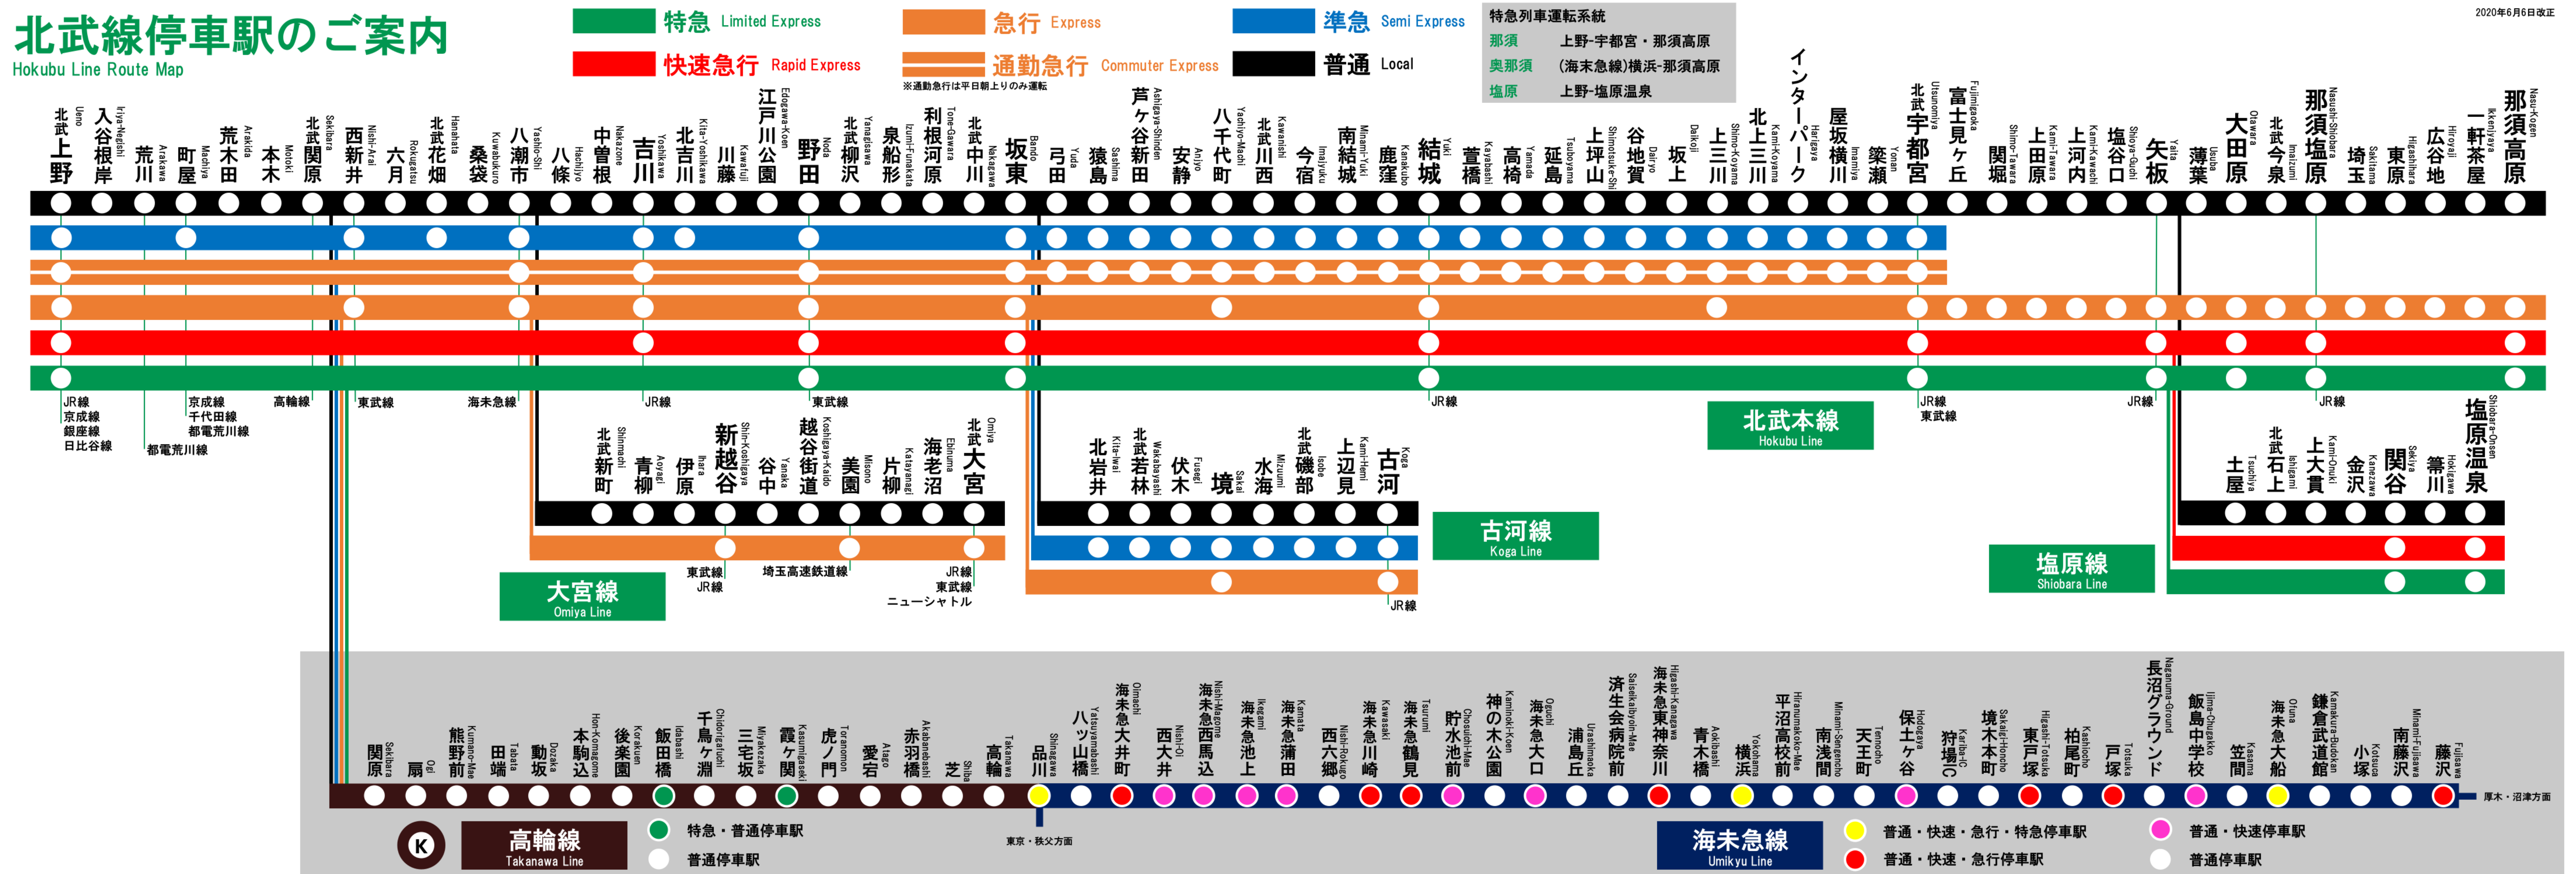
北武線停車駅のご案内
Hokubu Line Route Map

特急 Limited Express
快速急行 Rapid Express
急行 Express
通勤急行 Commuter Express
※通勤急行は平日朝上りのみ運転
準急 Semi Express
普通 Local

特急列車運転系統
那須 上野-宇都宮・那須高原
奥那須 (海末急線)横浜-那須高原
塩原 上野-塩原温泉

2020年6月6日改正

北武上野 Ueno
入谷根岸 Iriya-Negishi
荒川 Arakawa
町屋 Machiya
荒木田 Arakida
本木 Motoki
北武関原 Sekibara
西新井 Nishi-Arai
六月 Rokugatsu
北武花畑 Hanahata
桑袋 Kuwabukuro
八潮市 Yashio-Shi
八條 Hachijyo
中曽根 Nakazone
吉川 Yoshikawa
北吉川 Kita-Yoshikawa
川藤 Kawafuji
江戸川公園 Edogawa-Koen
野田 Noda
北武柳沢 Yanagisawa
泉船形 Izumi-Funakata
利根河原 Tone-Gawara
北武中川 Nakagawa
坂東 Bando
弓田 Yuda
猿島 Sashima
芦ケ谷新田 Ashigaya-Shinden
安静 Anjyo
八千代町 Yachiyo-Machi
北武川西 Kawanishi
今宿 Imajyuku
南結城 Minami-Yuki
鹿窪 Kanakubo
結城 Yuki
萱橋 Kayabashi
高椅 Yamada
延島 Tsuboyama
上坪山 Shimotsuke-Shi
谷地賀 Dairyo
坂上 Daikoji
上三川 Shimo-Koyama
北上三川 Kami-Koyama
インターパーク Hariyama
屋坂横川 Imamiya
簗瀬 Yanase
北武宇都宮 Utsunomiya
富士見ヶ丘 Fujimigaoka
関堀 Shimo-Tawara
上田原 Kami-Tawara
上河内 Kami-Kawachi
塩谷口 Shioya-Guchi
矢板 Yaita
薄葉 Usuba
大田原 Otawara
北武今泉 Imaizumi
那須塩原 Nasushiobara
埼玉 Saitama
東原 Higashihara
広谷地 Hiroyaji
一軒茶屋 Ikkenjaya
那須高原 Nasu-Kogen

JR線
京成線
銀座線
日比谷線
都電荒川線
京成線
千代田線
都電荒川線
高輪線
東武線
海未急線
JR線
東武線
JR線
北武本線
Hokubu Line
JR線
東武線
JR線
JR線

北武新町 Shinmachi
青柳 Aoyagi
伊原 Ihara
新越谷 Shin-Koshigaya
谷中 Yanaka
越谷街道 Koshigaya-Kaido
美園 Misono
片柳 Katayanagi
海老沼 Ebinuma
北武大宮 Omiya
東武線
JR線
埼玉高速鉄道線
JR線
東武線
ニューシャトル
大宮線
Omiya Line

北岩井 Kita-Iwai
北武若林 Wakabayashi
伏木 Fuseki
境 Sakai
水海 Mizumi
北武磯部 Isobe
上辺見 Kami-Hemi
古河 Koga
JR線
古河線
Koga Line

土屋 Tsuchiya
北武石上 Ishigami
上大貫 Kami-Onuki
金沢 Kanezawa
関谷 Sekiya
箒川 Hokigawa
塩原温泉 Shiobara-Onsen
塩原線
Shiobara Line

関原 Sekibara
扇 Ogi
熊野前 Kumano-Mae
田端 Tabata
動坂 Dozaka
本駒込 Hon-Komagome
後楽園 Korakuen
飯田橋 Iidabashi
千鳥ケ淵 Chidorigafuchi
三宅坂 Miyakezaka
霞ケ関 Kasumigaseki
虎ノ門 Toranomon
愛宕 Atago
赤羽橋 Akabanebashi
芝 Shiba
高輪 Takanawa
品川 Shinagawa
八ッ山橋 Yatsuyamabashi
海未急大井町 Oimachi
西大井 Nishi-Oi
海未急西馬込 Nishi-Magome
海未急池上 Ikegami
海未急蒲田 Kamata
西六郷 Nishi-Rokugo
海未急川崎 Kawasaki
海未急鶴見 Tsurumi
貯水池前 Chosuichi-Mae
神の木公園 Kaminoki-Koen
海未急大口 Oguchi
浦島丘 Urashimaoka
済生会病院前 Saiseikaibyoin-Mae
海未急東神奈川 Higashi-Kanagawa
青木橋 Aokibashi
横浜 Yokohama
平沼高校前 Hiranumakoko-Mae
南浅間 Minami-Sengencho
天王町 Tennocho
保土ケ谷 Hodogaya
狩場IC Kariba-IC
境木本町 Sakaigi-Honcho
東戸塚 Higashi-Totsuka
柏尾町 Kashiocho
戸塚 Totsuka
長沼グラウンド Naganuma-Ground
飯島中学校 Iijima-Chugakko
笠間 Kasama
海未急大船 Ofuna
鎌倉武道館 Kamakura-Budokan
小塚 Kotsuka
南藤沢 Minami-Fujisawa
藤沢 Fujisawa
厚木・沼津方面
東京・秩父方面

K
高輪線
Takanawa Line
特急・普通停車駅
普通停車駅
海未急線
Umikyu Line
普通・快速・急行・特急停車駅
普通・快速・急行停車駅
普通・快速停車駅
普通停車駅